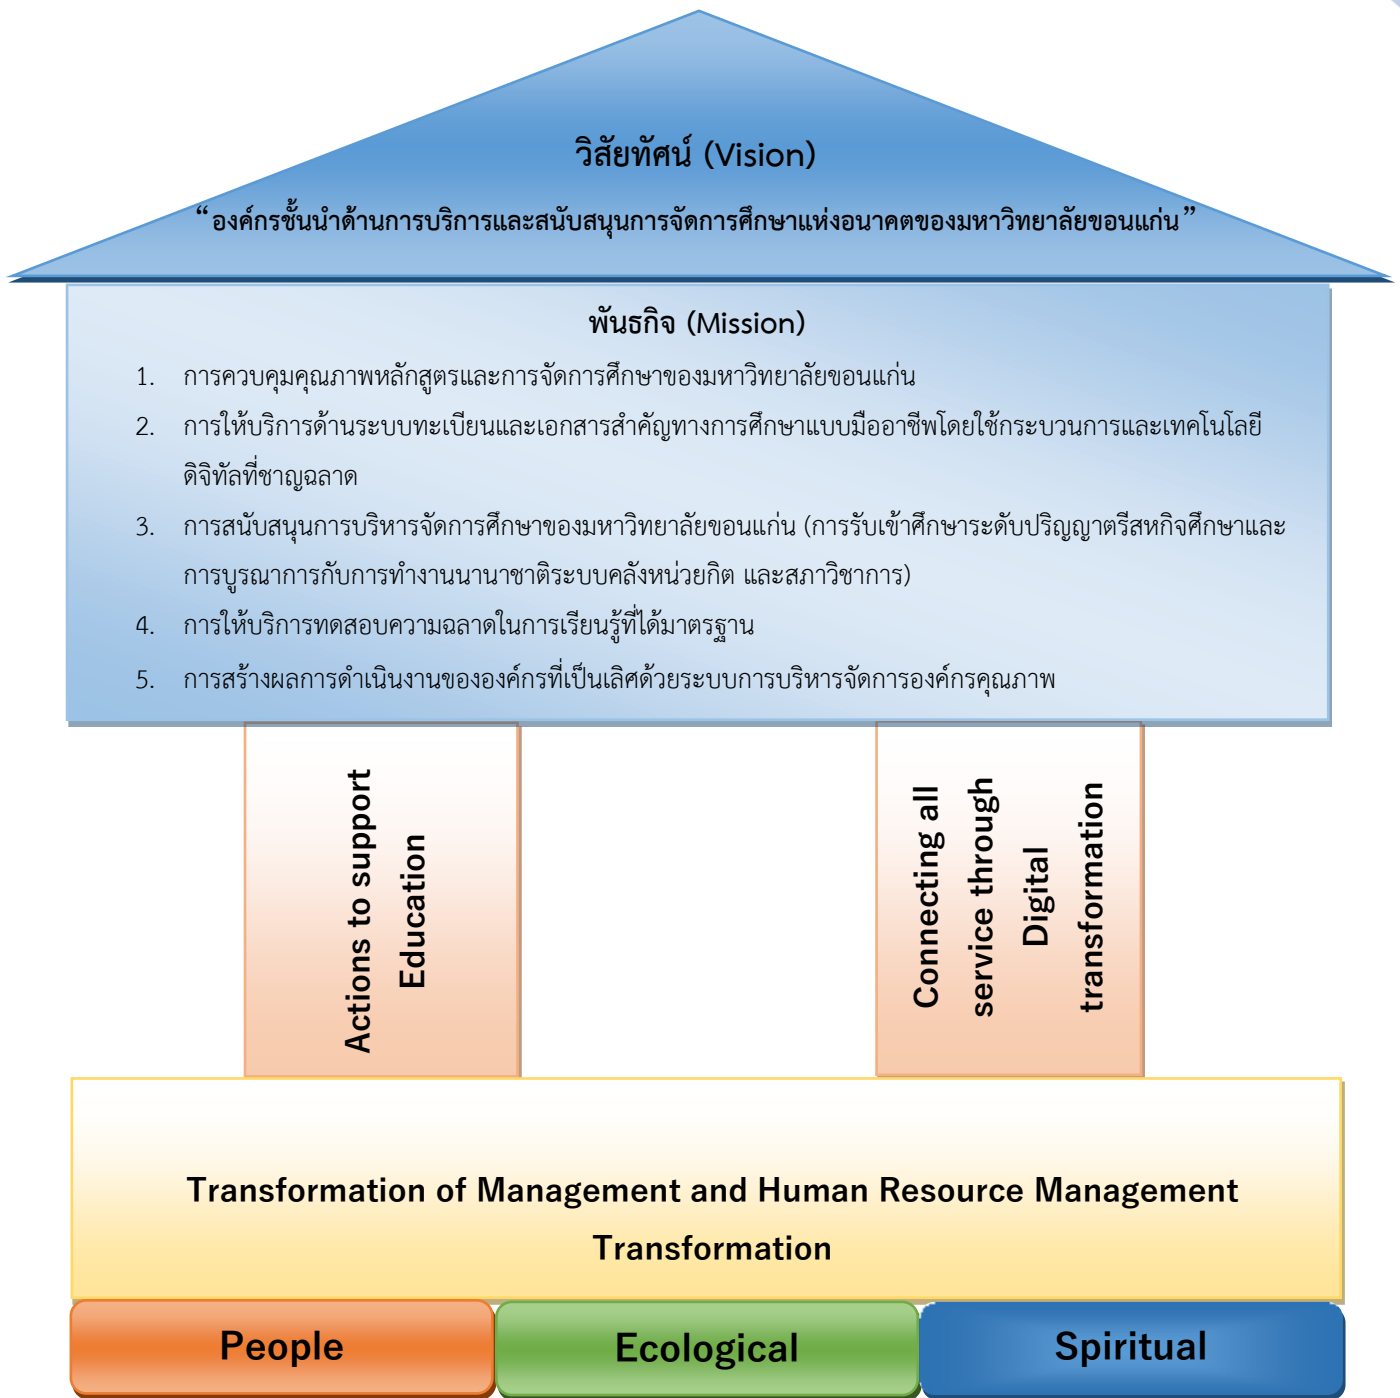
วิสัยทัศน์ (Vision)

“องค์กรชั้นนำด้านการบริการและสนับสนุนการจัดการศึกษาแห่งอนาคตของมหาวิทยาลัยขอนแก่น”

พันธกิจ (Mission)

1. การควบคุมคุณภาพหลักสูตรและการจัดการศึกษาของมหาวิทยาลัยขอนแก่น
2. การให้บริการด้านระบบทะเบียนและเอกสารสำคัญทางการศึกษาแบบมืออาชีพโดยใช้กระบวนการและเทคโนโลยีดิจิทัลที่ชาญฉลาด
3. การสนับสนุนการบริหารจัดการศึกษาของมหาวิทยาลัยขอนแก่น (การรับเข้าศึกษาระดับปริญญาตรีสหกิจศึกษาและการบูรณาการกับการทำงานนานาชาติระบบคลังหน่วยกิต และสภาวิชาการ)
4. การให้บริการทดสอบความฉลาดในการเรียนรู้ที่ได้มาตรฐาน
5. การสร้างผลการดำเนินงานขององค์กรที่เป็นเลิศด้วยระบบการบริหารจัดการองค์กรคุณภาพ

Actions to support Education

Connecting all service through Digital transformation

Transformation of Management and Human Resource Management Transformation

People

Ecological

Spiritual